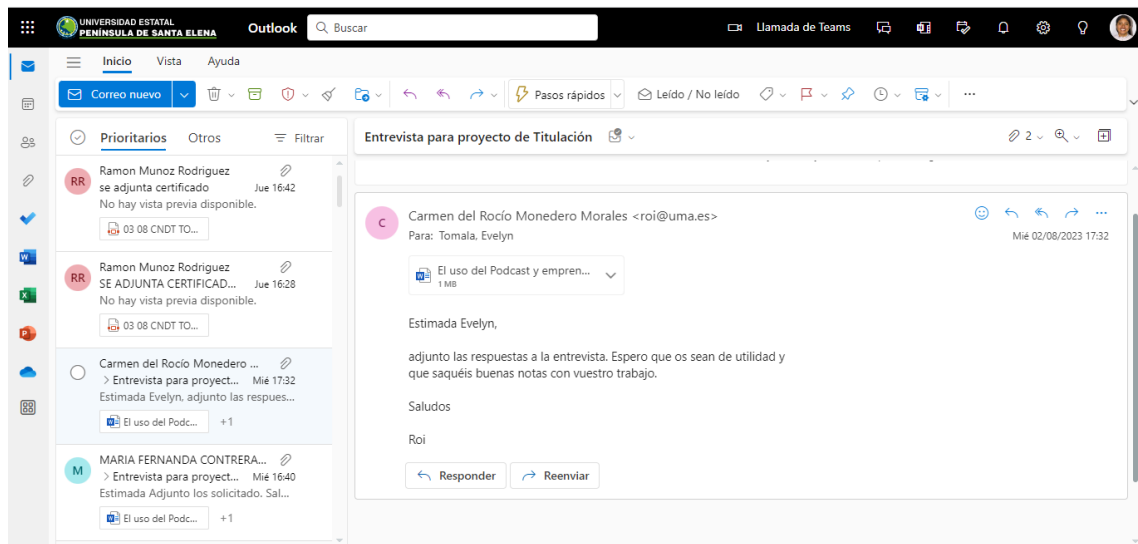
UNIVERSIDAD ESTATAL
PENÍNSULA DE SANTA ELENA
Outlook
Buscar
Llamada de Teams

Inicio Vista Ayuda

Correo nuevo
Pasos rápidos
Leído / No leído
···

Prioritarios Otros
Filtrar

RR
Ramon Munoz Rodriguez
se adjunta certificado Jue 16:42
No hay vista previa disponible.
03 08 CNDT TO...

RR
Ramon Munoz Rodriguez
SE ADJUNTA CERTIFICAD... Jue 16:28
No hay vista previa disponible.
03 08 CNDT TO...

Carmen del Rocío Monedero ...
> Entrevista para proyect... Mié 17:32
Estimada Evelyn, adjunto las respues...
El uso del Podc... +1

M
MARIA FERNANDA CONTRERA...
> Entrevista para proyect... Mié 16:40
Estimada Adjunto los solicitado. Sal...
El uso del Podc... +1

Entrevista para proyecto de Titulación
2

C
Carmen del Rocío Monedero Morales <roi@uma.es>
Para: Tomala, Evelyn
Mié 02/08/2023 17:32

El uso del Podcast y empren...
1 MB

Estimada Evelyn,

adjunto las respuestas a la entrevista. Espero que os sean de utilidad y que saquéis buenas notas con vuestro trabajo.

Saludos

Roi

Responder
Reenviar